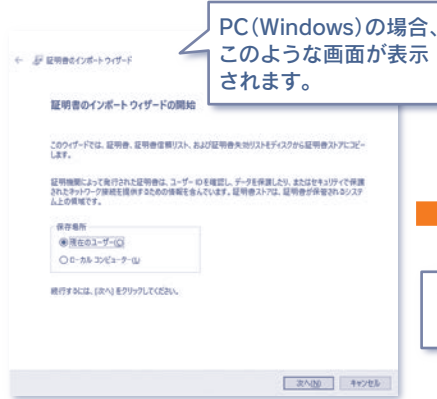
PC(Windows)の場合、このような画面が表示されます。

← 証明書のインポート ウィザード

証明書のインポート ウィザードの開始

このウィザードでは、証明書、証明書信頼リスト、および証明書失効リストをディスクから証明書ストアにコピーします。

証明機関によって発行された証明書は、ユーザー ID を確認し、データを保護したり、またはセキュリティで保護されたネットワーク接続を提供するための情報を含んでいます。証明書ストアは、証明書が保管されるシステム上の領域です。

保存場所
◉現在のユーザー(C)
○ローカル コンピューター(L)

続行するには、[次へ] をクリックしてください。

次へ(N) キャンセル